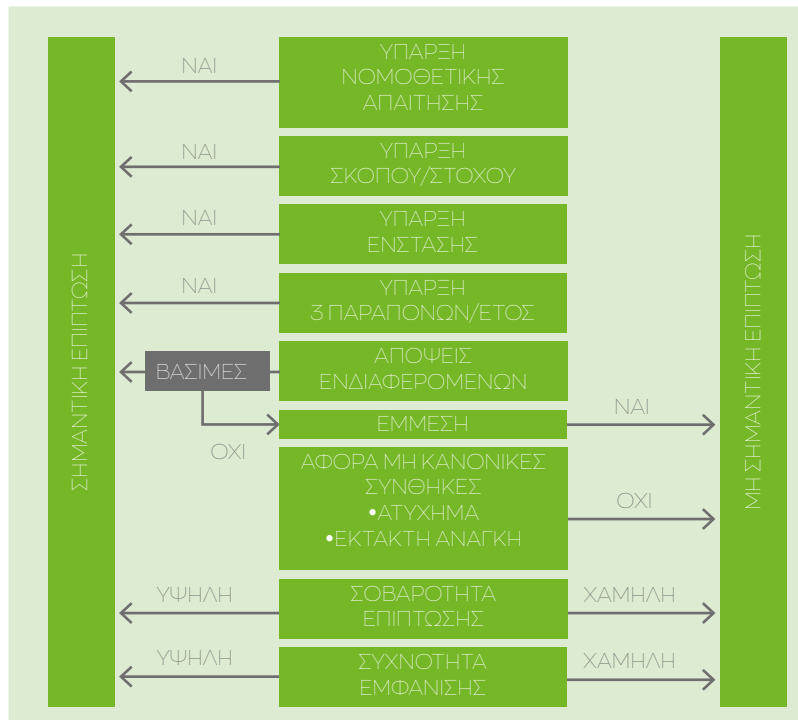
ΣΗΜΑΝΤΙΚΗ ΕΠΙΠΤΩΣΗ

ΝΑΙ
ΥΠΑΡΞΗ ΝΟΜΟΘΕΤΙΚΗΣ ΑΠΑΙΤΗΣΗΣ

ΝΑΙ
ΥΠΑΡΞΗ ΣΚΟΠΟΥ/ΣΤΟΧΟΥ

ΝΑΙ
ΥΠΑΡΞΗ ΕΝΣΤΑΣΗΣ

ΝΑΙ
ΥΠΑΡΞΗ 3 ΠΑΡΑΠΟΝΩΝ/ΕΤΟΣ

ΒΑΣΙΜΕΣ
ΑΠΟΨΕΙΣ ΕΝΔΙΑΦΕΡΟΜΕΝΩΝ

ΟΧΙ
ΕΜΜΕΣΗ
ΝΑΙ

ΑΦΟΡΑ ΜΗ ΚΑΝΟΝΙΚΕΣ ΣΥΝΘΗΚΕΣ
•ΑΤΥΧΗΜΑ
•ΕΚΤΑΚΤΗ ΑΝΑΓΚΗ
ΟΧΙ

ΥΨΗΛΗ
ΣΟΒΑΡΟΤΗΤΑ ΕΠΙΠΤΩΣΗΣ
ΧΑΜΗΛΗ

ΥΨΗΛΗ
ΣΥΧΝΟΤΗΤΑ ΕΜΦΑΝΙΣΗΣ
ΧΑΜΗΛΗ

ΜΗ ΣΗΜΑΝΤΙΚΗ ΕΠΙΠΤΩΣΗ